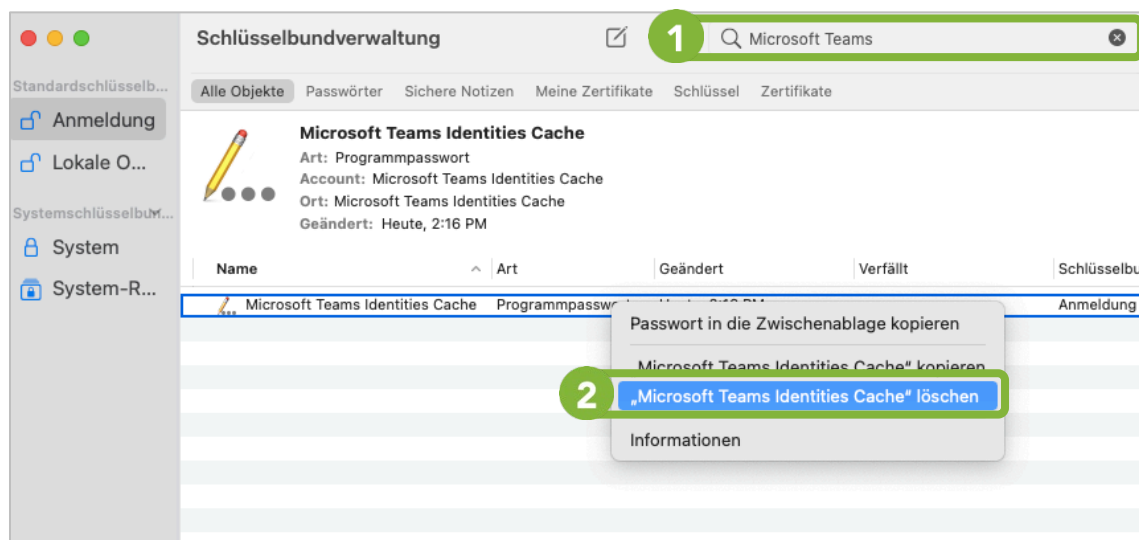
Schlüsselbundverwaltung

1 Microsoft Teams

Standardschlüsselb...
Anmeldung
Lokale O...
Systemschlüsselbu...
System
System-R...

Alle Objekte Passwörter Sichere Notizen Meine Zertifikate Schlüssel Zertifikate

Microsoft Teams Identities Cache
Art: Programmpasswort
Account: Microsoft Teams Identities Cache
Ort: Microsoft Teams Identities Cache
Geändert: Heute, 2:16 PM

| Name | Art | Geändert | Verfällt | Schlüsselbu |
|---|---|---|---|---|
| Microsoft Teams Identities Cache | Programmpassw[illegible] | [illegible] | | Anmeldung |

Passwort in die Zwischenablage kopieren
„Microsoft Teams Identities Cache“ kopieren
2 „Microsoft Teams Identities Cache“ löschen
Informationen